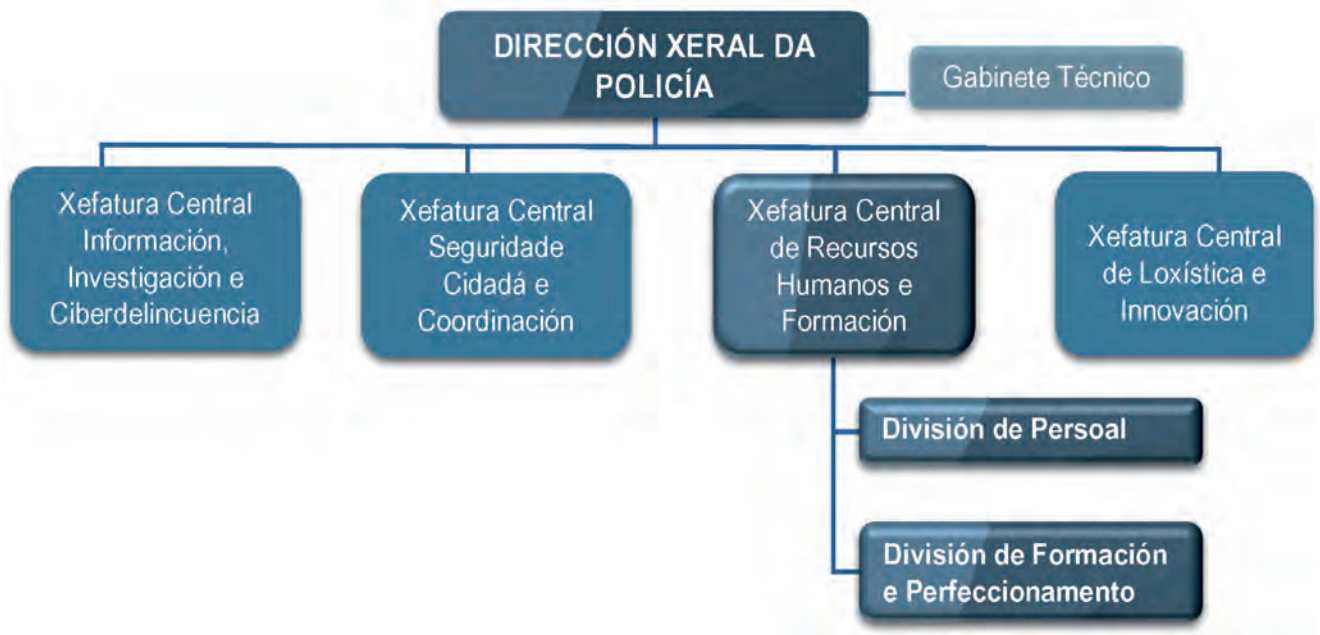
DIRECCIÓN XERAL DA POLICÍA

Gabinete Técnico

Xefatura Central Información, Investigación e Ciberdelincuencia

Xefatura Central Seguridade Cidadá e Coordinación

Xefatura Central de Recursos Humanos e Formación

Xefatura Central de Loxística e Innovación

División de Persoal

División de Formación e Perfeccionamento